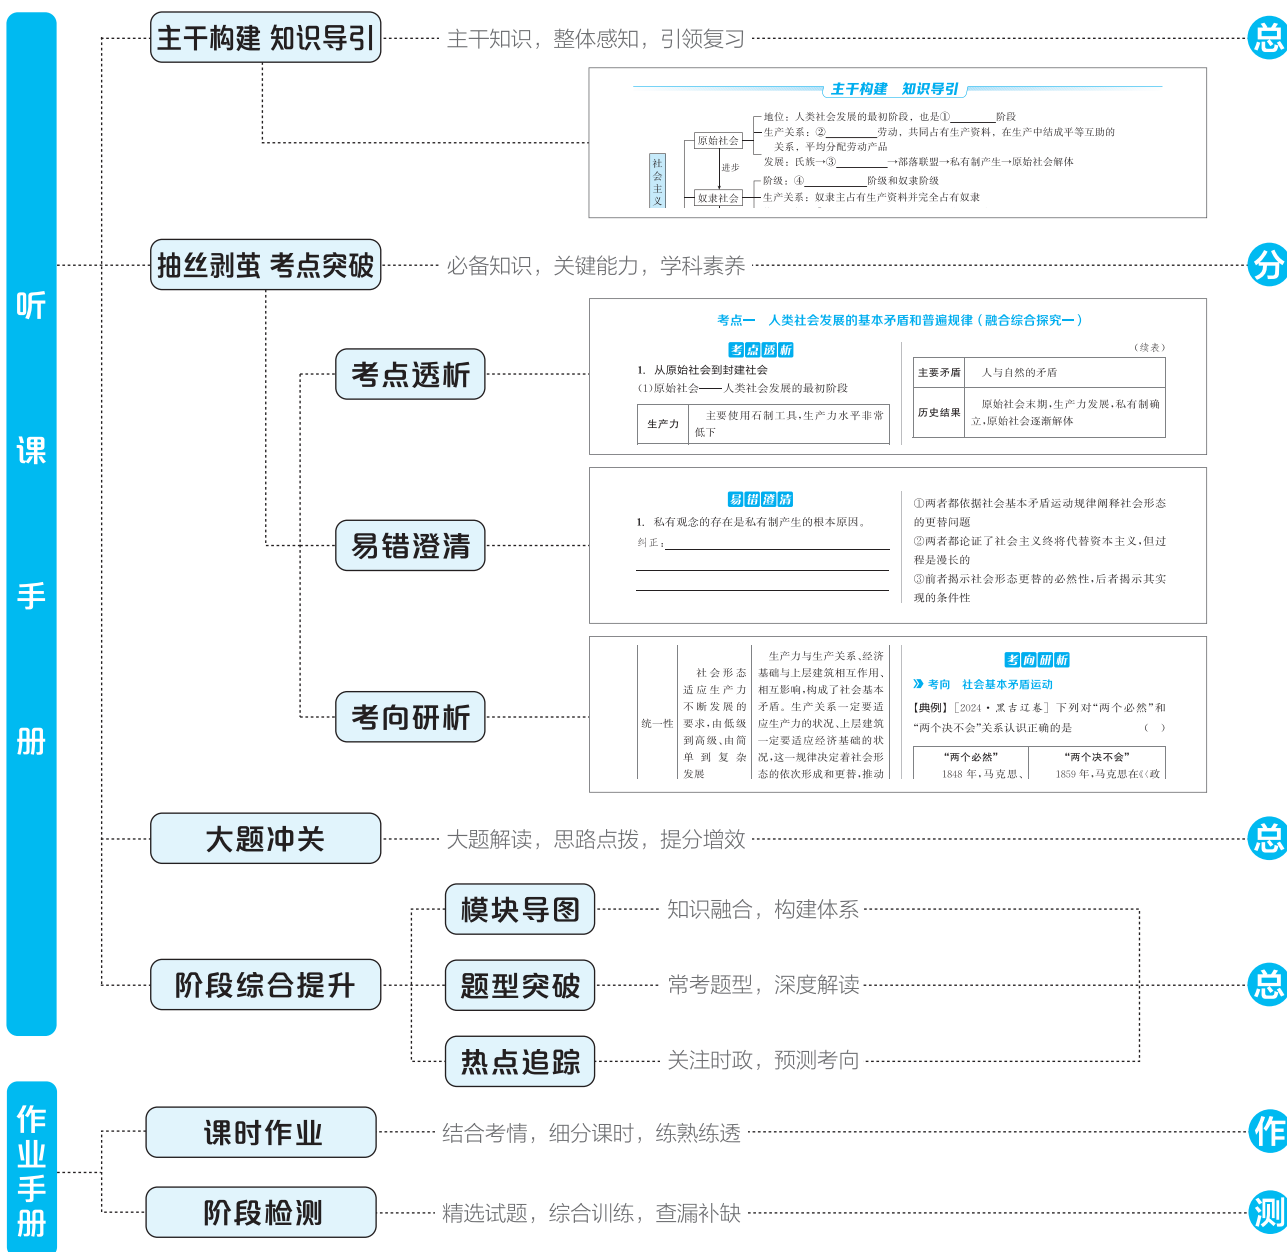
听课手册

主干构建 知识导引　主干知识，整体感知，引领复习　总

主干构建　知识导引

社会主义

原始社会　地位：人类社会发展的最初阶段，也是①________阶段
生产关系：②________劳动，共同占有生产资料，在生产中结成平等互助的关系，平均分配劳动产品
发展：氏族→③________→部落联盟→私有财产生→原始社会解体

进步

奴隶社会　阶级：④________阶级和奴隶阶级
生产关系：奴隶主占有生产资料并完全占有奴隶

抽丝剥茧 考点突破　必备知识，关键能力，学科素养　分

考点透析

考点一　人类社会发展的基本矛盾和普遍规律（融合综合探究一）

考点透析

1. 从原始社会到封建社会
(1)原始社会——人类社会发展的最初阶段

| 生产力 | 主要使用石制工具，生产力水平非常低下 |
|---|---|

（续表）

| 主要矛盾 | 人与自然的矛盾 |
|---|---|
| 历史结果 | 原始社会末期，生产力发展，私有制确立，原始社会逐渐解体 |

易错澄清

易错澄清

1. 私有观念的存在是私有制产生的根本原因。
纠正：________

①两者都依据社会基本矛盾运动规律阐释社会形态的更替问题
②两者都论证了社会主义终将代替资本主义，但过程是漫长的
③前者揭示社会形态更替的必然性，后者揭示其实现的条件性

考向研析

统一性　社会形态适应生产力不断发展的要求，由低级到高级、由简单到复杂发展　生产力与生产关系、经济基础与上层建筑相互作用、相互影响，构成了社会基本矛盾。生产关系一定要适应生产力的状况，上层建筑一定要适应经济基础的状况，这一规律决定着社会形态的依次形成和更替，推动

考向研析

» 考向　社会基本矛盾运动

【典例】[2024·黑吉辽卷] 下列对“两个必然”和“两个决不会”关系认识正确的是　（　）

| “两个必然” | “两个决不会” |
|---|---|
| 1848 年，马克思、 | 1859 年，马克思在《政 |

大题冲关　大题解读，思路点拨，提分增效　总

阶段综合提升

模块导图　知识融合，构建体系

题型突破　常考题型，深度解读　总

热点追踪　关注时政，预测考向

作业手册

课时作业　结合考情，细分课时，练熟练透　作

阶段检测　精选试题，综合训练，查漏补缺　测